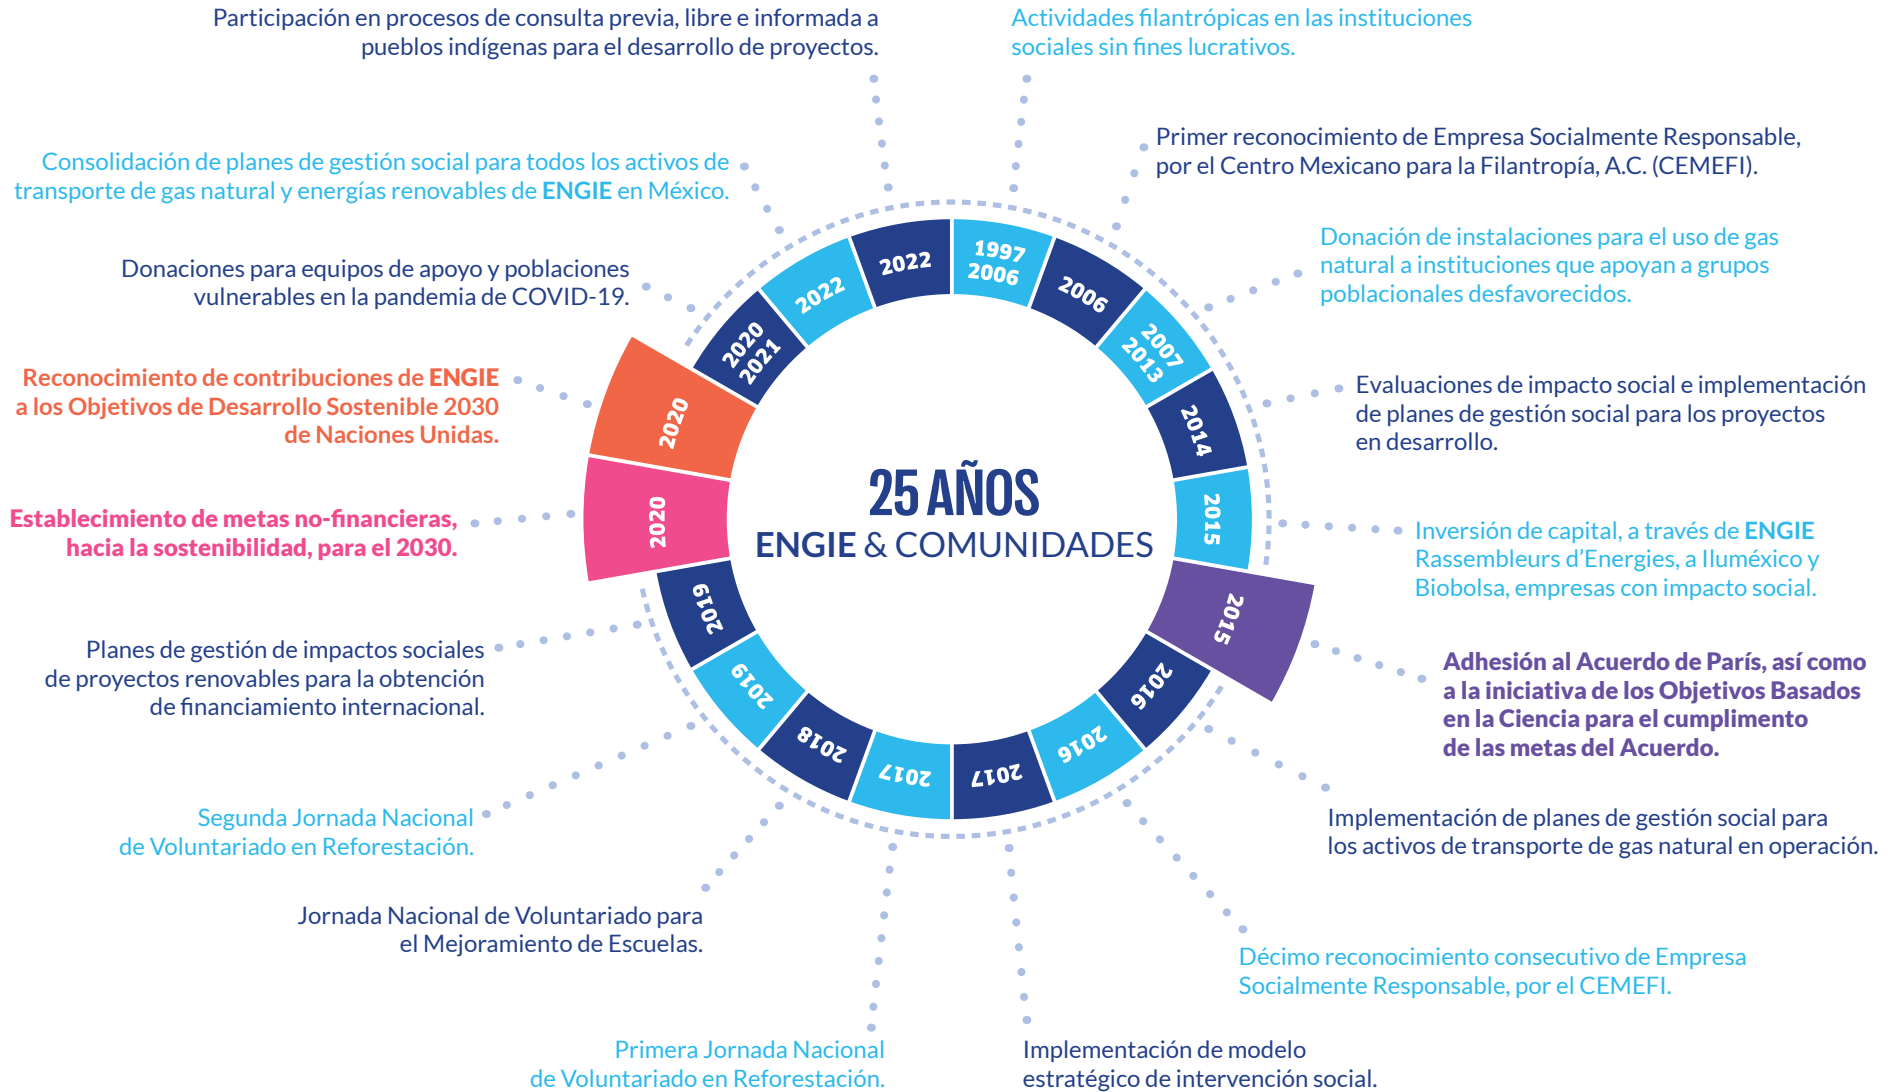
Participación en procesos de consulta previa, libre e informada a pueblos indígenas para el desarrollo de proyectos.

Actividades filantrópicas en las instituciones sociales sin fines lucrativos.

Consolidación de planes de gestión social para todos los activos de transporte de gas natural y energías renovables de ENGIE en México.

Primer reconocimiento de Empresa Socialmente Responsable, por el Centro Mexicano para la Filantropía, A.C. (CEMEFI).

Donaciones para equipos de apoyo y poblaciones vulnerables en la pandemia de COVID-19.

Donación de instalaciones para el uso de gas natural a instituciones que apoyan a grupos poblacionales desfavorecidos.

Reconocimiento de contribuciones de ENGIE a los Objetivos de Desarrollo Sostenible 2030 de Naciones Unidas.

Evaluaciones de impacto social e implementación de planes de gestión social para los proyectos en desarrollo.

2022
2022
1997 2006
2006
2007 2013
2014
2015
2015
2016
2016
2017
2017
2018
2019
2019
2020
2020
2020 2021

25 AÑOS
ENGIE & COMUNIDADES

Establecimiento de metas no-financieras, hacia la sostenibilidad, para el 2030.

Inversión de capital, a través de ENGIE Rassembleurs d'Energies, a Ilumexico y Biobolsa, empresas con impacto social.

Planes de gestión de impactos sociales de proyectos renovables para la obtención de financiamiento internacional.

Adhesión al Acuerdo de París, así como a la iniciativa de los Objetivos Basados en la Ciencia para el cumplimento de las metas del Acuerdo.

Segunda Jornada Nacional de Voluntariado en Reforestación.

Implementación de planes de gestión social para los activos de transporte de gas natural en operación.

Jornada Nacional de Voluntariado para el Mejoramiento de Escuelas.

Décimo reconocimiento consecutivo de Empresa Socialmente Responsable, por el CEMEFI.

Primera Jornada Nacional de Voluntariado en Reforestación.

Implementación de modelo estratégico de intervención social.